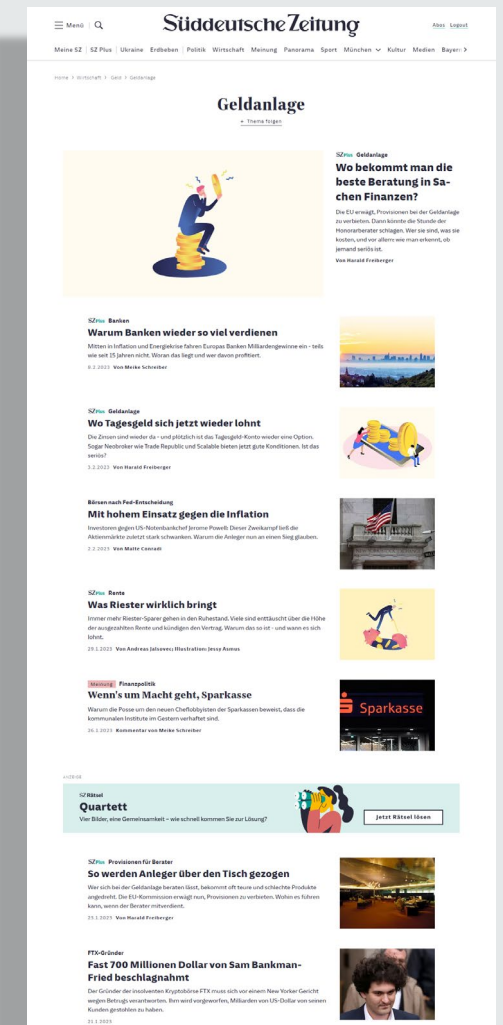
Menü

Süddeutsche Zeitung

Abos Logout

Meine SZ | SZ Plus | Ukraine Erdbeben Politik Wirtschaft Meinung Panorama Sport München Kultur Medien Bayern

Home > Wirtschaft > Geld > Geldanlage

Geldanlage

+ Thema folgen

SZ Plus Geldanlage
Wo bekommt man die beste Beratung in Sachen Finanzen?
Die EU erwägt, Provisionen bei der Geldanlage zu verbieten. Dann könnte die Stunde der Honorarberater schlagen. Wer sie sind, was sie kosten, und vor allem: wie man erkennt, ob jemand seriös ist.
Von Harald Freiberger

SZ Plus Banken
Warum Banken wieder so viel verdienen
Mitten in Inflation und Energiekrise fahren Europas Banken Milliardengewinne ein - teils wie seit 15 Jahren nicht. Woran das liegt und wer davon profitiert.
8.2.2023 Von Meike Schreiber

SZ Plus Geldanlage
Wo Tagesgeld sich jetzt wieder lohnt
Die Zinsen sind wieder da - und plötzlich ist das Tagesgeld-Konto wieder eine Option. Sogar Neobroker wie Trade Republic und Scalable bieten jetzt gute Konditionen. Ist das seriös?
3.2.2023 Von Harald Freiberger

Börsen nach Fed-Entscheidung
Mit hohem Einsatz gegen die Inflation
Investoren gegen US-Notenbankchef Jerome Powell: Dieser Zweikampf ließ die Aktienmärkte zuletzt stark schwanken. Warum die Anleger nun an einen Sieg glauben.
2.2.2023 Von Malte Conradi

SZ Plus Rente
Was Riester wirklich bringt
Immer mehr Riester-Sparer gehen in den Ruhestand. Viele sind enttäuscht über die Höhe der ausgezahlten Rente und kündigen den Vertrag. Warum das so ist - und wann es sich lohnt.
29.1.2023 Von Andreas Jalsovec; Illustration: Jessy Asmus

Meinung Finanzpolitik
Wenn's um Macht geht, Sparkasse
Warum die Posse um den neuen Cheflobbyisten der Sparkassen beweist, dass die kommunalen Institute im Gestern verhaftet sind.
26.1.2023 Kommentar von Meike Schreiber

Sparkasse

ANZEIGE

SZ Rätsel
Quartett
Vier Bilder, eine Gemeinsamkeit - wie schnell kommen Sie zur Lösung?
Jetzt Rätsel lösen

SZ Plus Provisionen für Berater
So werden Anleger über den Tisch gezogen
Wer sich bei der Geldanlage beraten lässt, bekommt oft teure und schlechte Produkte angedreht. Die EU-Kommission erwägt nun, Provisionen zu verbieten. Wohin es führen kann, wenn der Berater mitverdient.
23.1.2023 Von Harald Freiberger

FTX-Gründer
Fast 700 Millionen Dollar von Sam Bankman-Fried beschlagnahmt
Der Gründer der insolventen Kryptobörse FTX muss sich vor einem New Yorker Gericht wegen Betrugs verantworten. Ihm wird vorgeworfen, Milliarden von US-Dollar von seinen Kunden gestohlen zu haben.
21.1.2023